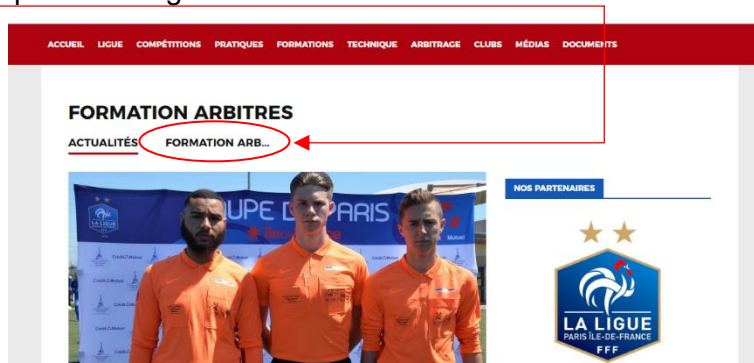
ACCUEIL LIGUE COMPÉTITIONS PRATIQUES FORMATIONS TECHNIQUE ARBITRAGE CLUBS MÉDIAS DOCUMENTS

FORMATION ARBITRES

ACTUALITÉS FORMATION ARB...

NOS PARTENAIRES

UPE DE PARIS

LA LIGUE
PARIS ÎLE-DE-FRANCE
FFF